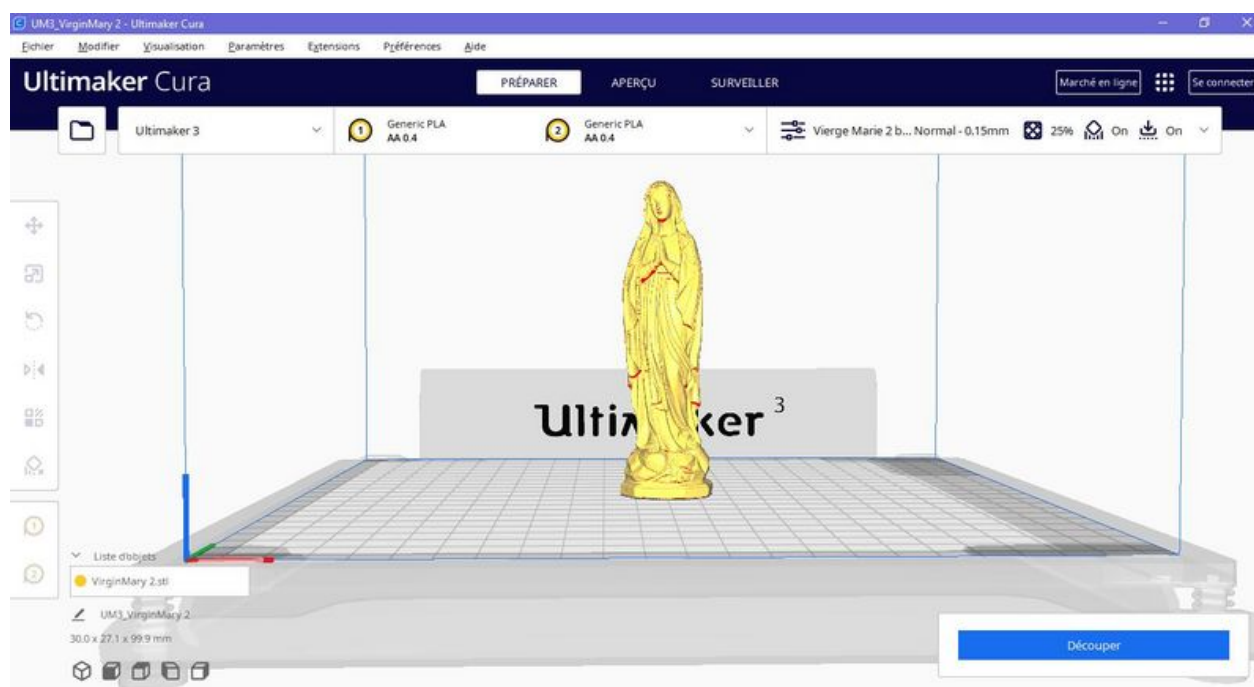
UM3_VirginMary 2 - Ultimaker Cura

Fichier Modifier Visualisation Paramètres Extensions Préférences Aide

Ultimaker Cura

PRÉPARER APERÇU SURVEILLER

Marché en ligne Se connecter

Ultimaker 3

1 Generic PLA AA 0.4

2 Generic PLA AA 0.4

Vierge Marie 2 b... Normal - 0.15mm 25% On On

Ultimaker 3

Liste d'objets

VirginMary 2.stl

UM3_VirginMary 2

30.0 x 27.1 x 99.9 mm

Découper